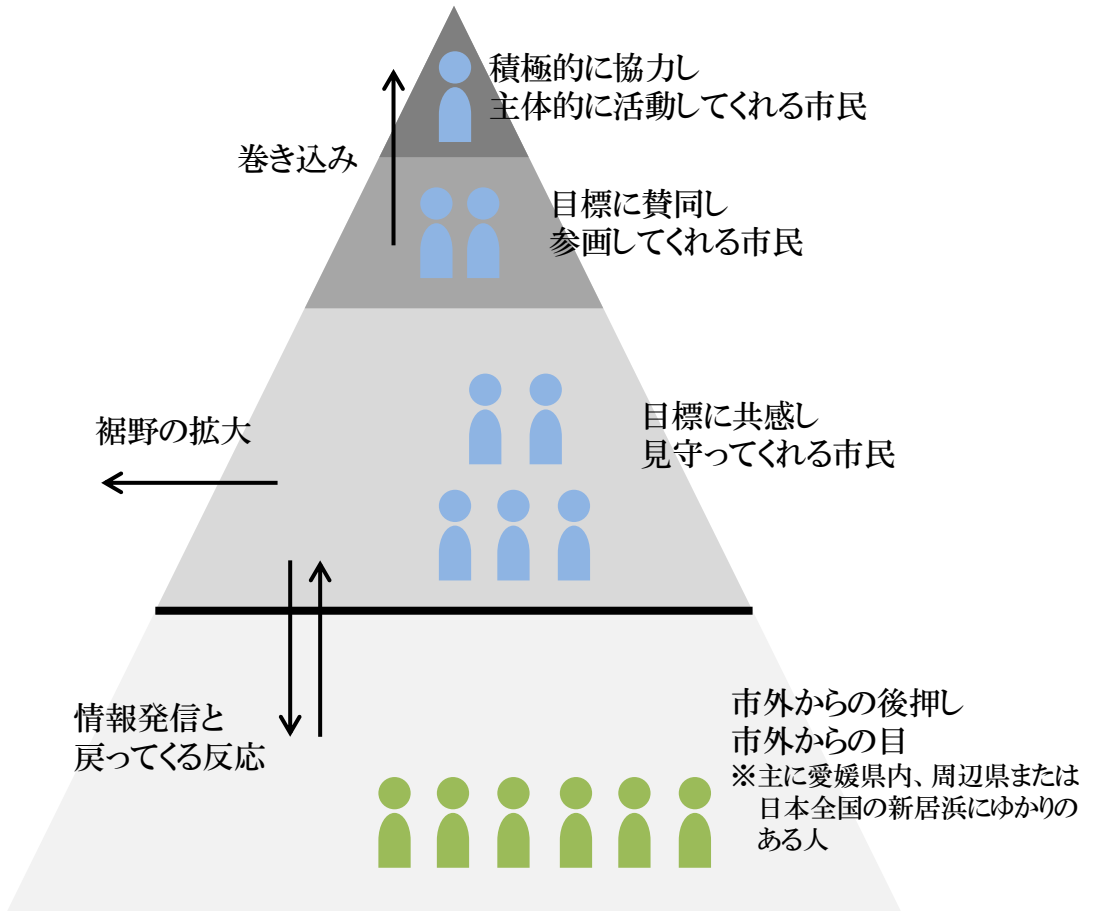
積極的に協力し
主体的に活動してくれる市民

巻き込み

目標に賛同し
参画してくれる市民

裾野の拡大

目標に共感し
見守ってくれる市民

情報発信と
戻ってくる反応

市外からの後押し
市外からの目
※主に愛媛県内、周辺県または日本全国の新居浜にゆかりのある人